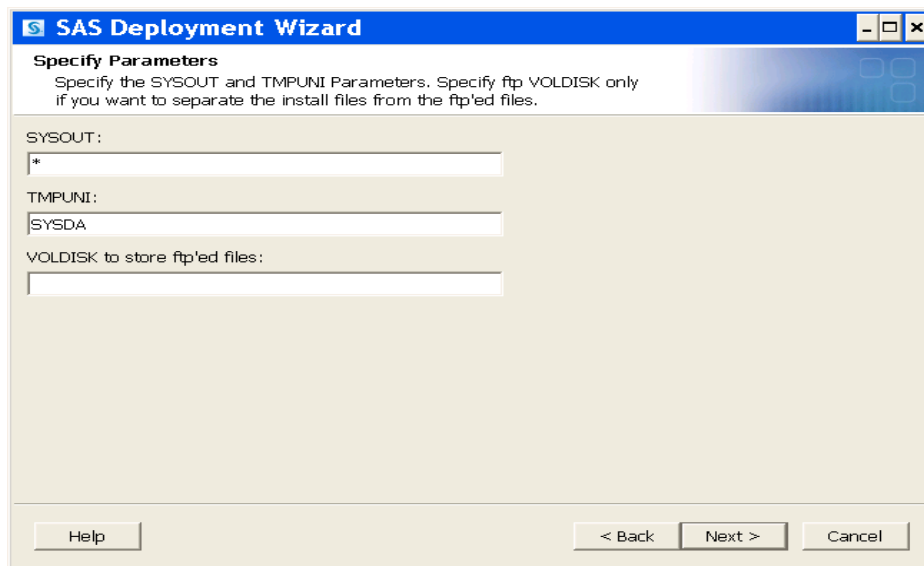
SAS Deployment Wizard

Specify Parameters

Specify the SYSOUT and TMPUNI Parameters. Specify ftp VOLDISK only if you want to separate the install files from the ftp'ed files.

SYSOUT:

*

TMPUNI:

SYSDA

VOLDISK to store ftp'ed files:

Help

< Back

Next >

Cancel